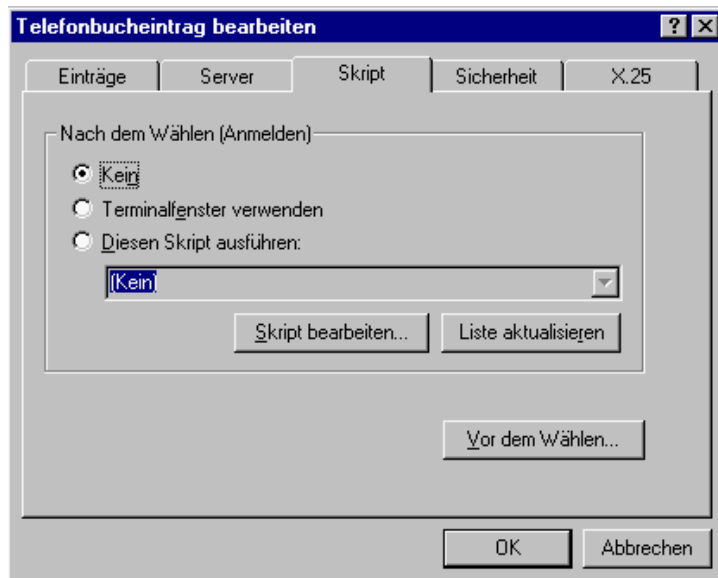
Telefonbucheintrag bearbeiten

?

Einträge | Server | Skript | Sicherheit | X.25

Nach dem Wählen (Anmelden)

Kein

Terminalfenster verwenden

Diesen Skript ausführen:

(Kein)

Skript bearbeiten...

Liste aktualisieren

Vor dem Wählen...

OK

Abbrechen